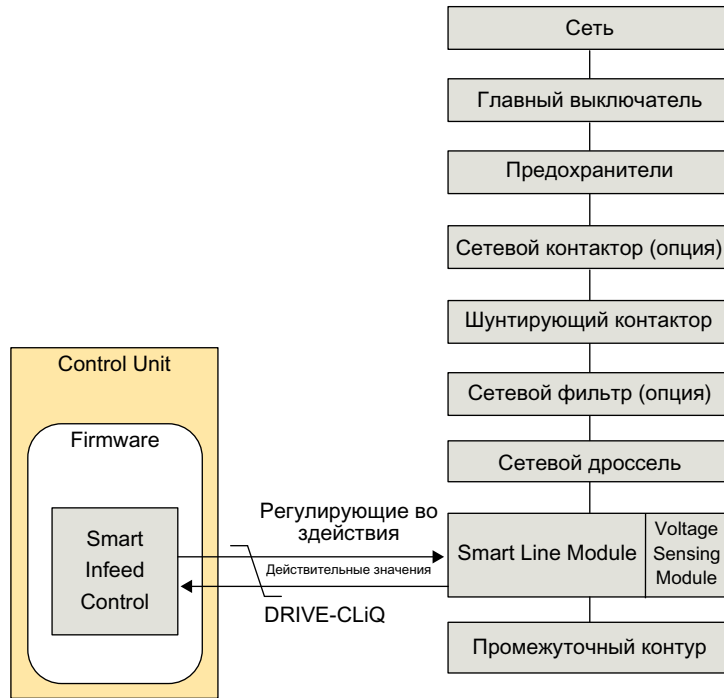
Сеть

Главный выключатель

Предохранители

Сетевой контактор (опция)

Шунтирующий контактор

Сетевой фильтр (опция)

Сетевой дроссель

Control Unit

Firmware

Smart Infeed Control

Регулирующие во здействия

Действительные значения

DRIVE-CLiQ

Smart Line Module

Voltage Sensing Module

Промежуточный контур